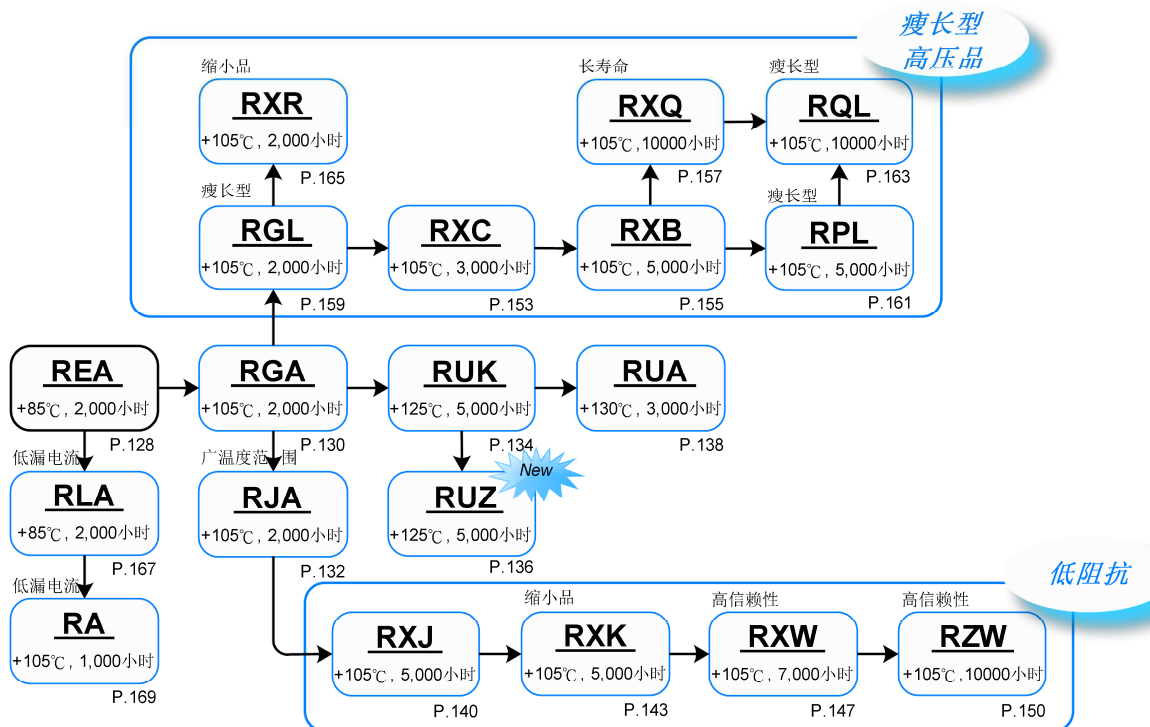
瘦长型
高压品

缩小品
RXR
+105℃, 2,000小时
P.165

长寿命
RXQ
+105℃,10000小时
P.157

瘦长型
RQL
+105℃,10000小时
P.163

瘦长型
RGL
+105℃, 2,000小时
P.159

RXC
+105℃, 3,000小时
P.153

RXB
+105℃, 5,000小时
P.155

瘦长型
RPL
+105℃, 5,000小时
P.161

REA
+85℃, 2,000小时
P.128

RGA
+105℃, 2,000小时
P.130

RUK
+125℃, 5,000小时
P.134

RUA
+130℃, 3,000小时
P.138

低漏电流
RLA
+85℃, 2,000小时
P.167

广温度范围
RJA
+105℃, 2,000小时
P.132

New
RUZ
+125℃, 5,000小时
P.136

低漏电流
RA
+105℃, 1,000小时
P.169

低阻抗

RXJ
+105℃, 5,000小时
P.140

缩小品
RXK
+105℃, 5,000小时
P.143

高信赖性
RXW
+105℃, 7,000小时
P.147

高信赖性
RZW
+105℃, 10000小时
P.150